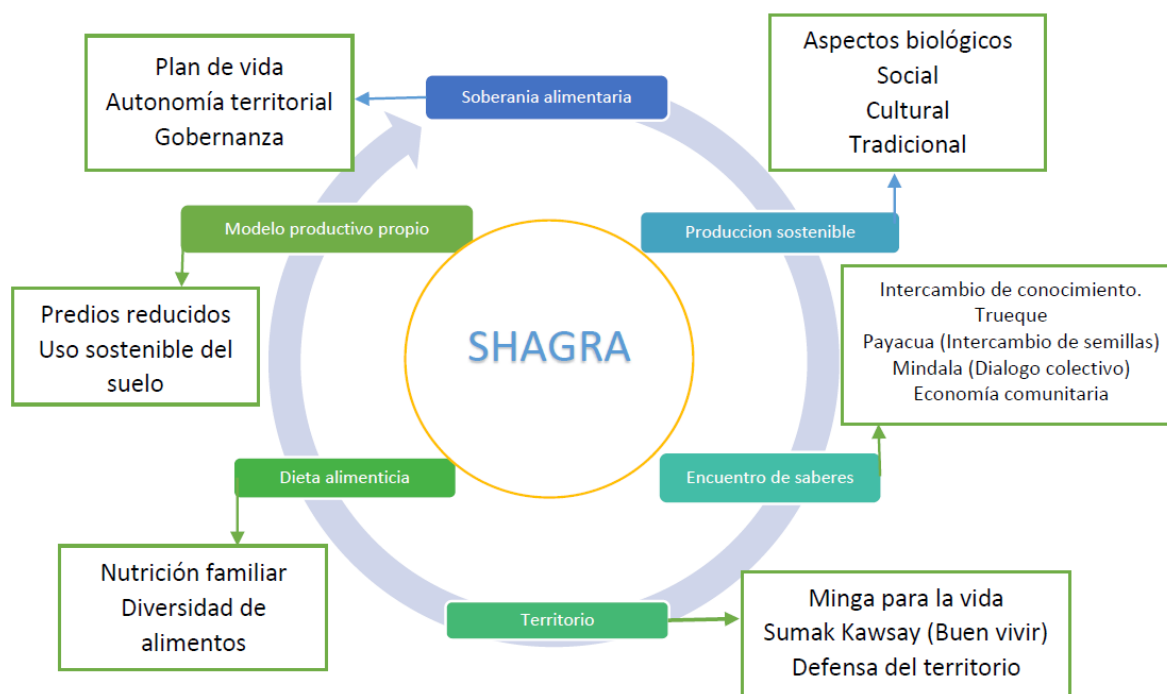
Soberania alimentaria

Plan de vida
Autonomía territorial
Gobernanza

Aspectos biológicos
Social
Cultural
Tradicional

Produccion sostenible

Modelo productivo propio

Predios reducidos
Uso sostenible del suelo

SHAGRA

Intercambio de conocimiento.
Trueque
Payacua (Intercambio de semillas)
Mindala (Dialogo colectivo)
Economía comunitaria

Encuentro de saberes

Dieta alimenticia

Nutrición familiar
Diversidad de alimentos

Territorio

Minga para la vida
Sumak Kawsay (Buen vivir)
Defensa del territorio